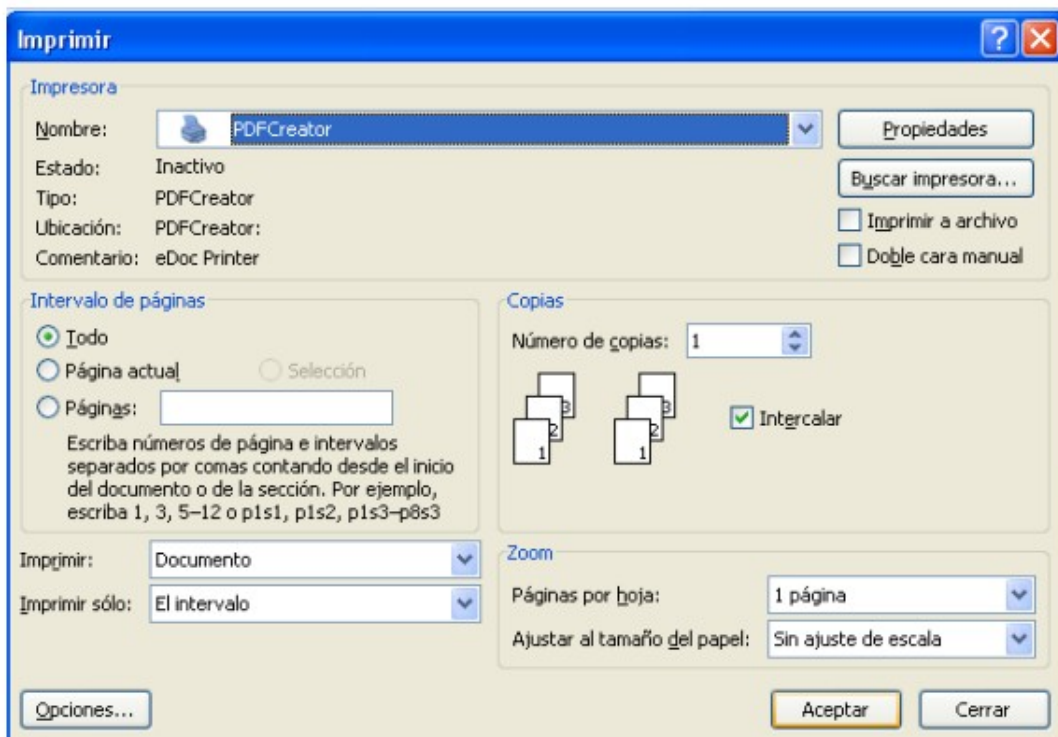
Imprimir

Impresora

Nombre: PDFCreator

Propiedades

Estado: Inactivo

Buscar impresora...

Tipo: PDFCreator

Imprimir a archivo

Ubicación: PDFCreator:

Comentario: eDoc Printer

Doble cara manual

Intervalo de páginas

Todo

Página actual

Selección

Páginas:

Escriba números de página e intervalos separados por comas contando desde el inicio del documento o de la sección. Por ejemplo, escriba 1, 3, 5–12 o p1s1, p1s2, p1s3–p8s3

Copias

Número de copias: 1

3 2 1 3 2 1

Intercalar

Imprimir: Documento

Imprimir sólo: El intervalo

Zoom

Páginas por hoja: 1 página

Ajustar al tamaño del papel: Sin ajuste de escala

Opciones...

Aceptar

Cerrar